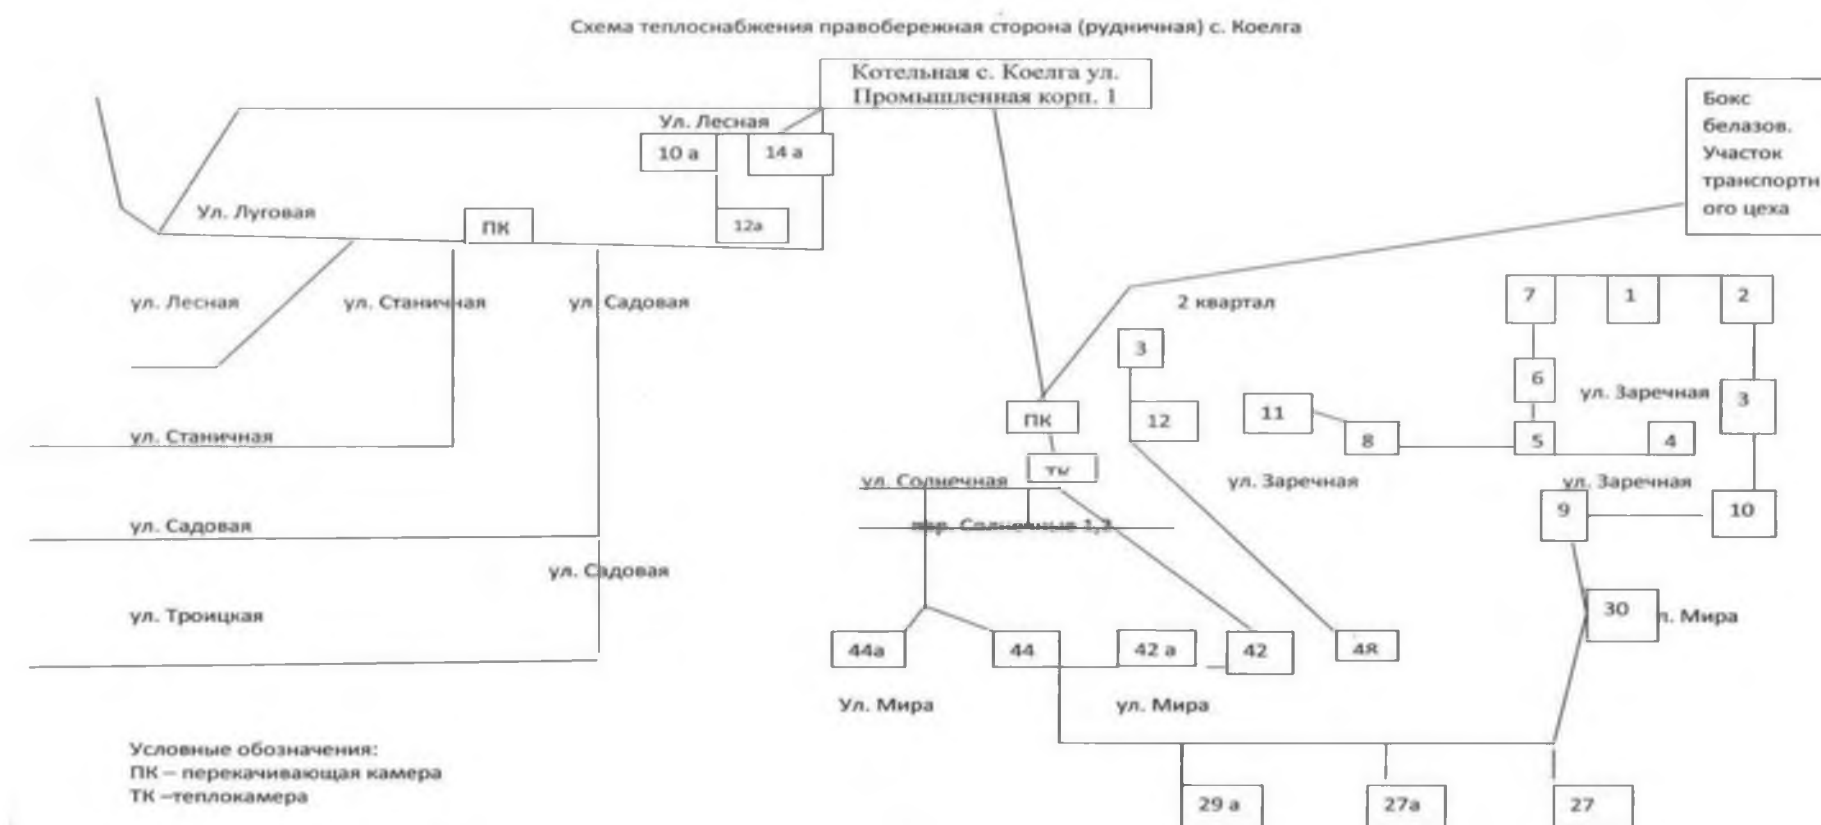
Схема теплоснабжения правобережная сторона (рудничная) с. Коелга

Котельная с. Коелга ул. Промышленная корп. 1

Бокс белазов. Участок транспортного цеха

Ул. Лесная

10 а

14 а

12а

Ул. Луговая

ПК

ул. Лесная

ул. Станичная

ул. Садовая

2 квартал

7

1

2

3

6

ул. Заречная

3

ПК

12

11

8

5

4

тк

ул. Солнечная

ул. Заречная

ул. Заречная

9

10

пер. Солнечные 1,2

ул. Станичная

ул. Садовая

ул. Садовая

ул. Троицкая

30

ул. Мира

44а

44

42 а

42

4я

Ул. Мира

ул. Мира

Условные обозначения:
ПК – перекачивающая камера
ТК –теплокамера

29 а

27а

27